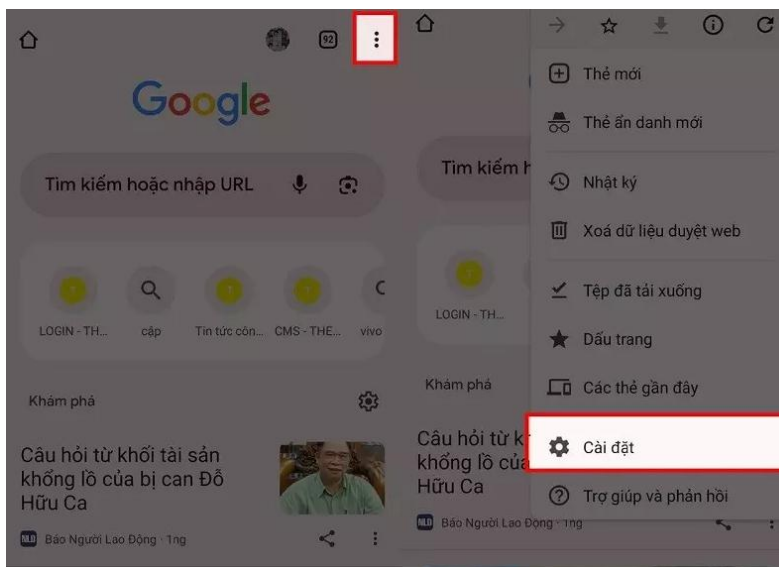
92

Google

Tìm kiếm hoặc nhập URL

LOGIN - TH...
cập
Tin tức côn...
CMS - THE...
vivo

Khám phá

Câu hỏi từ khối tài sản khổng lồ của bị can Đỗ Hữu Ca

Báo Người Lao Động · 1ng

Tìm kiếm h

LOGIN - TH...

Khám phá

Câu hỏi từ k khổng lồ của Hữu Ca

Báo Người Lao Động · 1ng

Thẻ mới
Thẻ ẩn danh mới
Nhật ký
Xoá dữ liệu duyệt web
Tệp đã tải xuống
Dấu trang
Các thẻ gần đây
Cài đặt
Trợ giúp và phản hồi